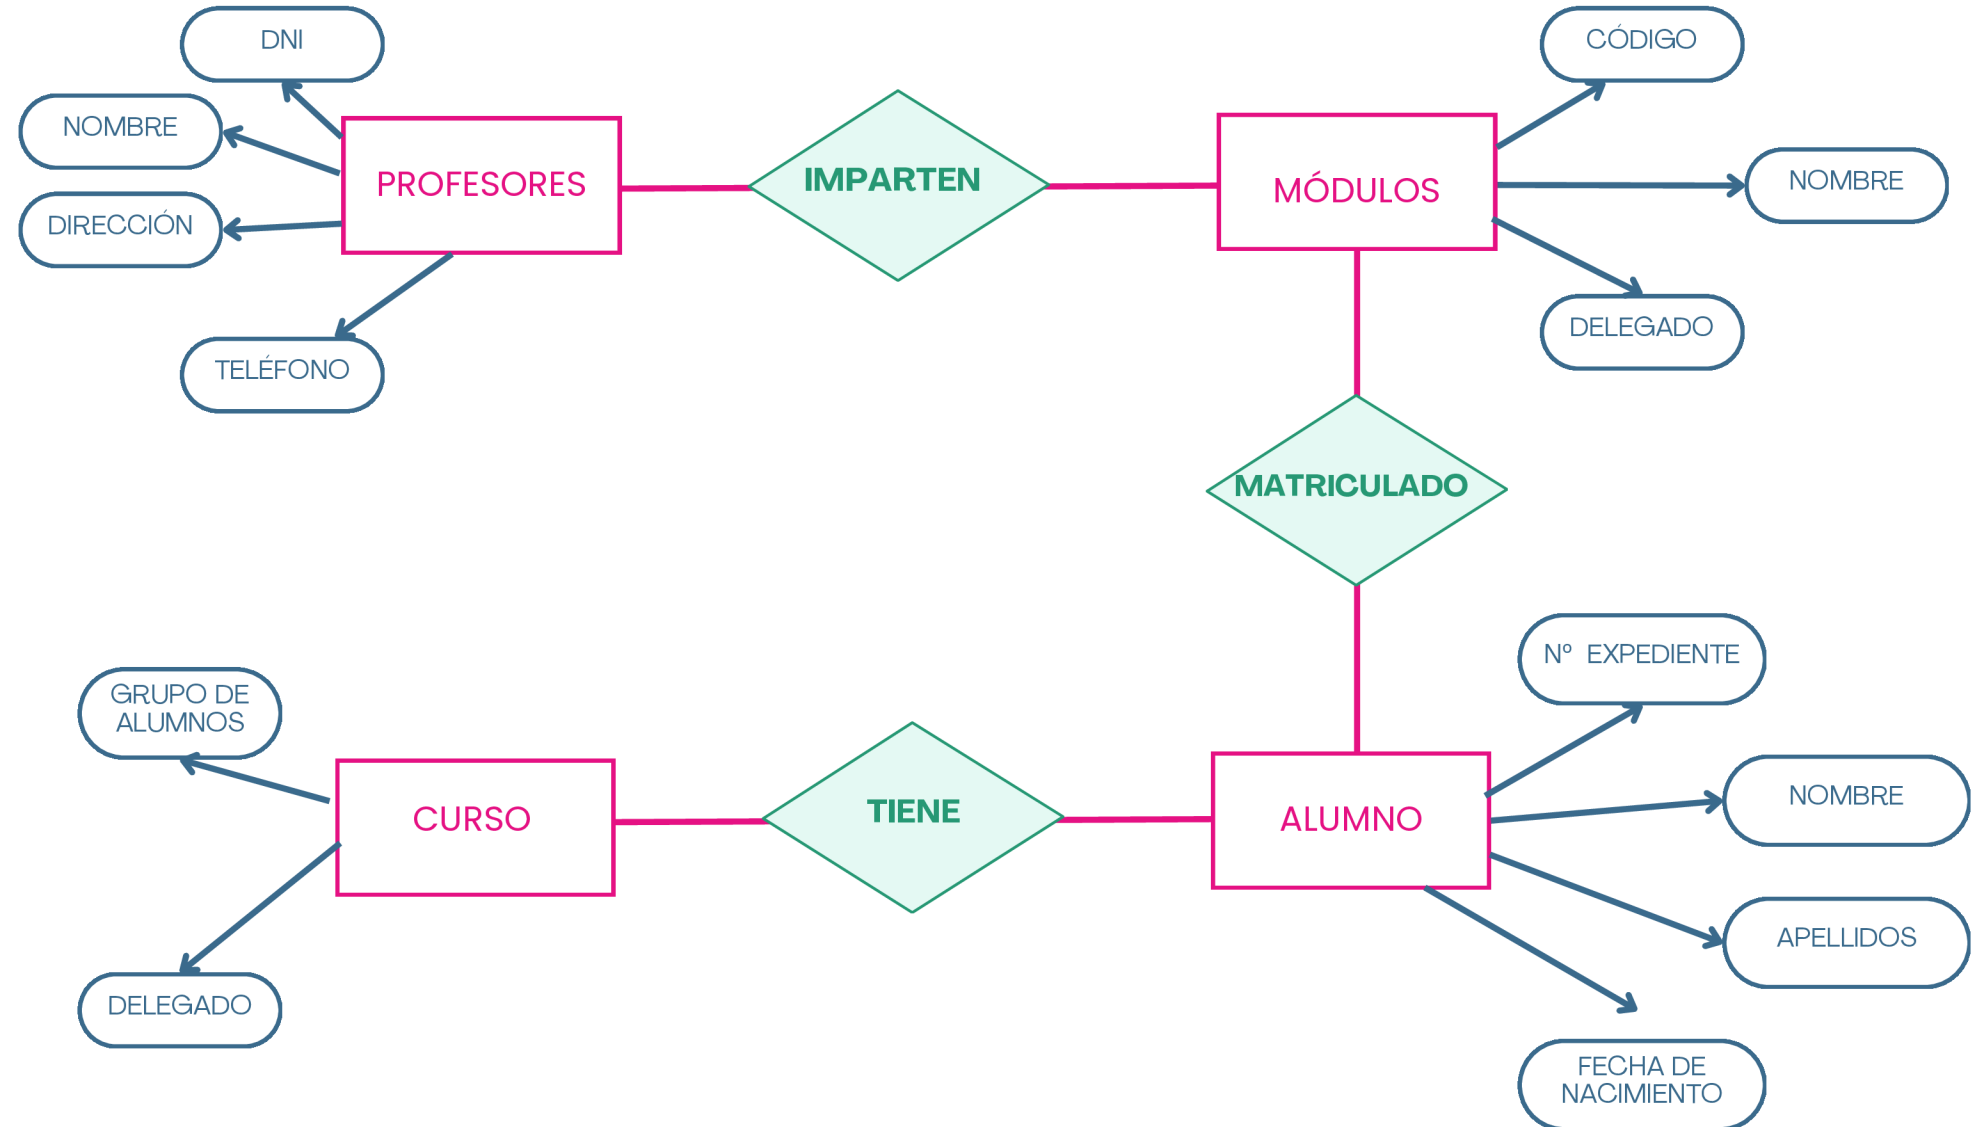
DNI

NOMBRE

DIRECCIÓN

PROFESORES

TELÉFONO

IMPARTEN

MÓDULOS

CÓDIGO

NOMBRE

DELEGADO

MATRICULADO

Nº EXPEDIENTE

NOMBRE

APELLIDOS

FECHA DE NACIMIENTO

ALUMNO

TIENE

CURSO

GRUPO DE ALUMNOS

DELEGADO